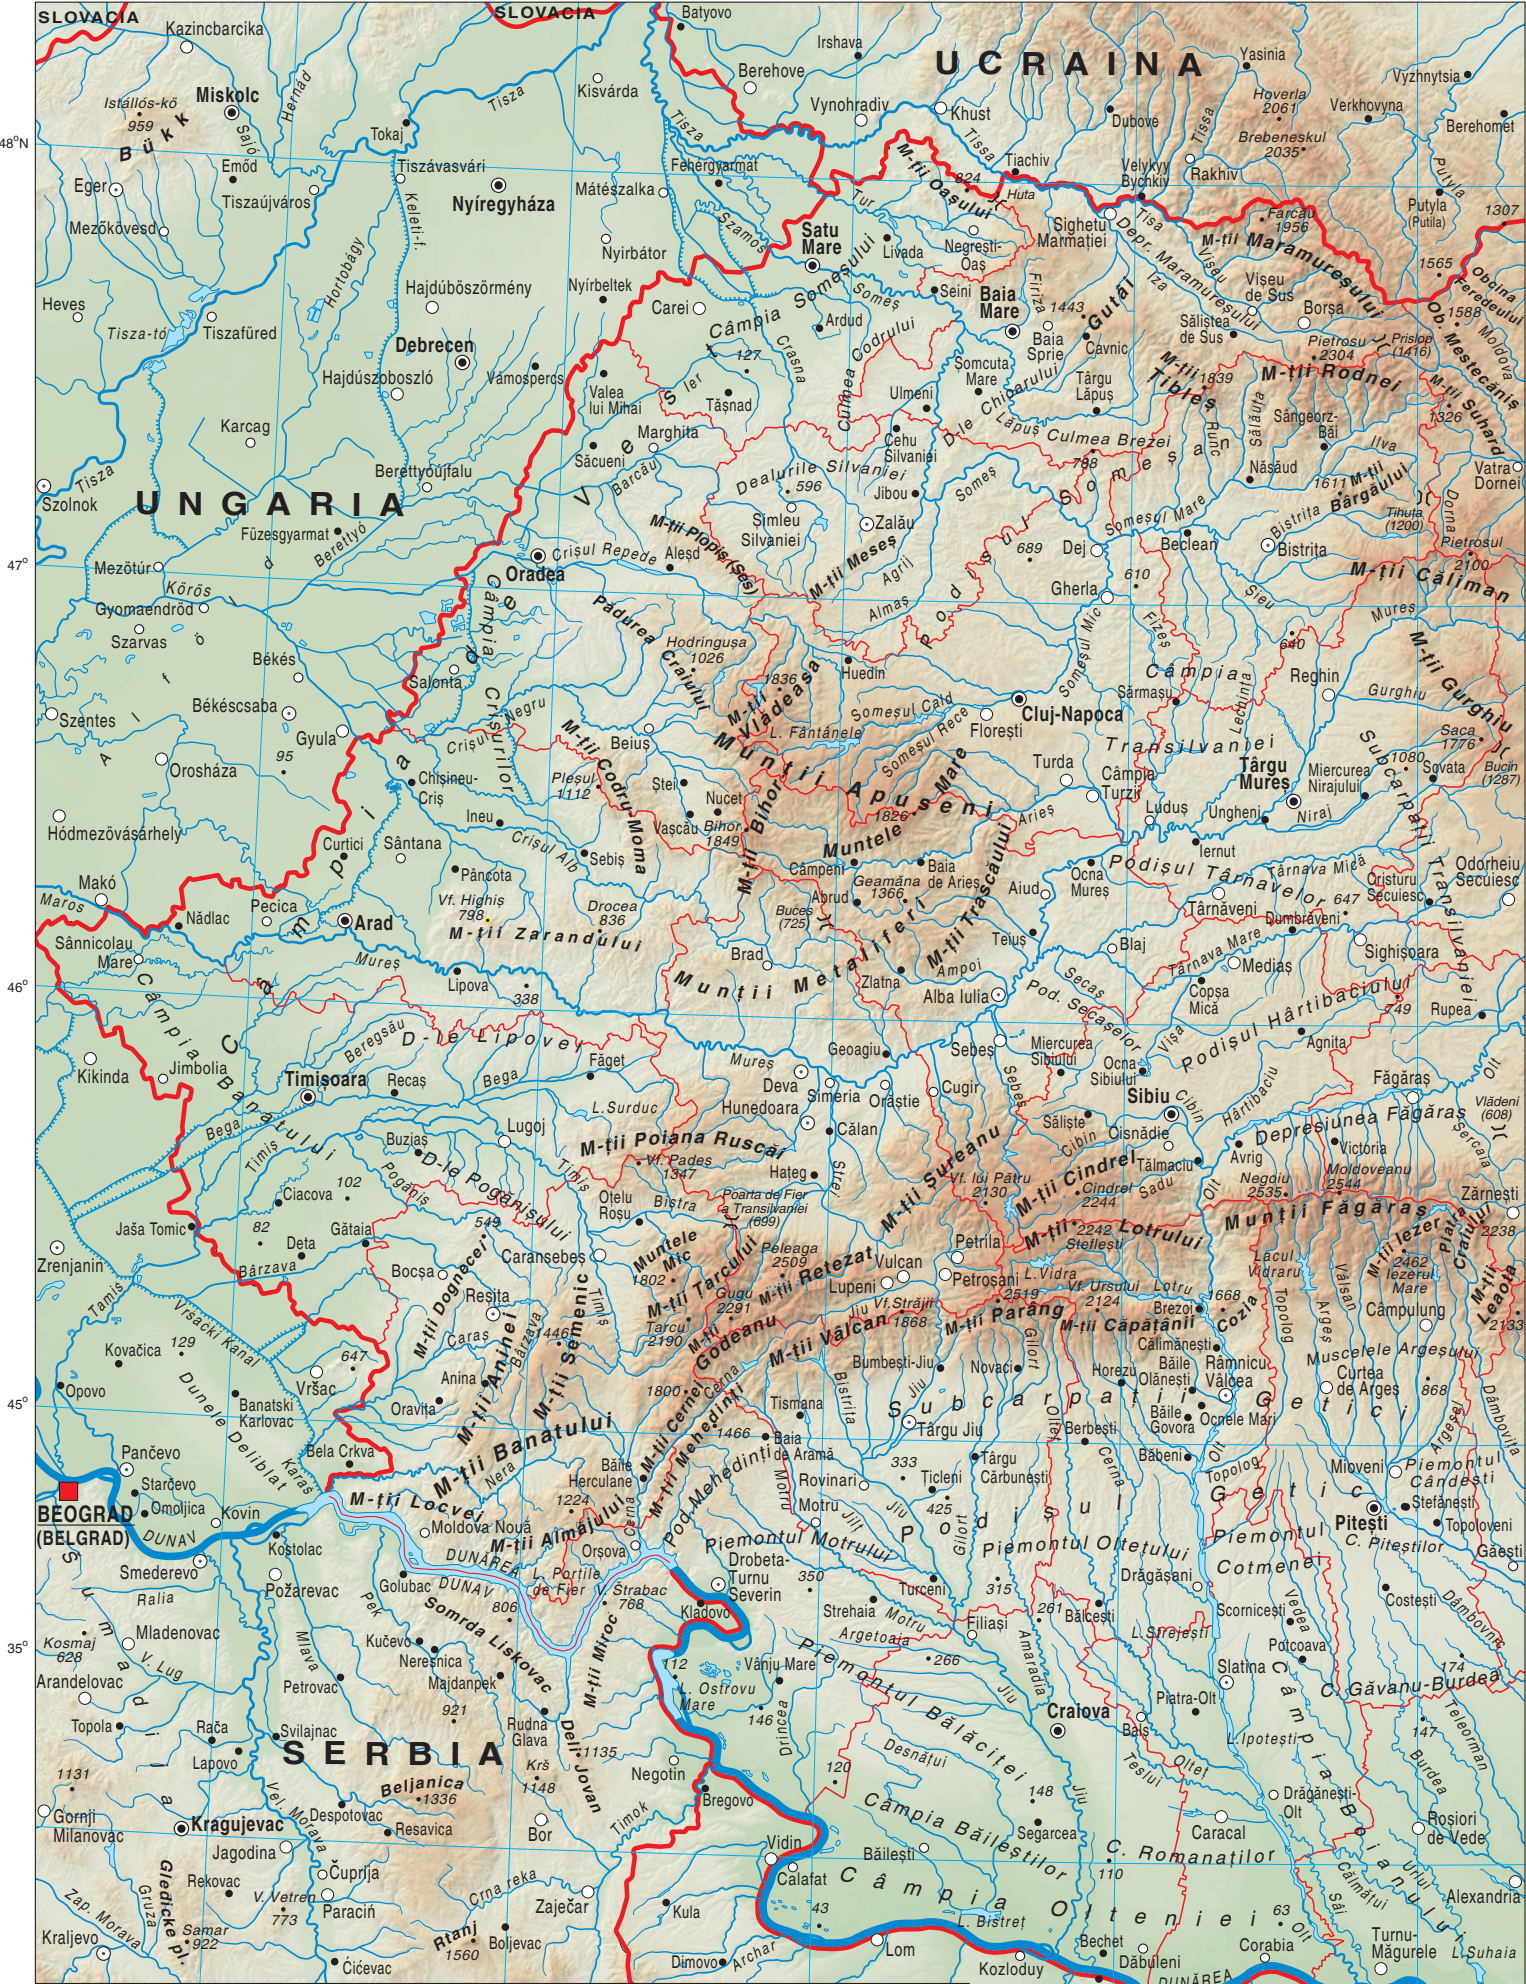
SLOVACIA
SLOVACIA
UCRAINA
UNGARIA
SERBIA

Kazincbarcika
Miskolc
Istállós-kő 959
Bükk
Hernád
Sajó
Emőd
Eger
Tiszaújváros
Mezőkövesd
Heves
Tisza-tó
Tiszafüred
Karcag
Szolnok
Tisza
Tokaj
Tiszavasvári
Nyíregyháza
Kisvárda
Mátészalka
Nyírbátor
Nyírbeltek
Hajdúböszörmény
Debrecen
Hajdúszoboszló
Vámospercs
Berettyóújfalu
Füzesgyarmat
Mezőtúr
Gyomaendrőd
Szarvas
Körös
Békés
Békéscsaba
Gyula
Szentes
Orosháza
Hódmezővásárhely
Makó
Maros
Batyovo
Irshava
Berehove
Vynohradiv
Khust
Yasinia
Hoverla 2061
Vyzhnytsia
Verkhovyna
Berehomet
Dubove
Brebeneskul 2035
Rakhiv
Tiachiv
Velykyy Bychkiy
Putyla (Putila)
1307
Satu Mare
Fehergyarmat
Carei
Câmpia Someșului
Ardud
Livada
Negrești-Oaș
M-ții Oașului
824
Huta
Seini
Baia Mare
Baia Sprie
Sighetu Marmației
Depr. Maramureșului
Gutâi 1443
Cavnic
Târgu Lăpuș
Șomcuta Mare
Ulmeni
Codrului
Culmea Codrului
Crasna
127
Tășnad
Valea lui Mihai
Săcueni
Marghita
Barcău
Dealurile Silvaniei 596
Cehu Silvaniei
Jibou
Zalău
Șimleu Silvaniei
M-ții Meseș
M-ții Plopiș (Șeș)
Aleșd
Crișul Repede
Oradea
Câmpia Crișurilor
Pădurea Craiului
Hodringuța 1026
Salonta
Crișul Negru
Beiuș
Chișineu-Criș
Ineu
Crișul Alb
Curtici
Sântana
Pâncota
Vf. Highiș 798
M-ții Zarandului
Arad
Pecica
Nădlac
Sânnicolau Mare
Mureș
Lipova
338
Câmpia Banatului
Jimbolia
Kikinda
Timișoara
Recaș
Bega
Beregsău
D-le Lipovei
Făget
Lugoj
Buziaș
Timiș
Ciacova
102
82
Deta
Gătaia
Jaša Tomic
Zrenjanin
Bârzava
Bocșa
Reșița
Caraș
Anina
Oravița
Vršac
647
Kovačica
129
Opovo
Banatski Karlovac
Deliblat
Pančevo
Starčevo
Omoljica
Kovin
Bela Crkva
BEOGRAD (BELGRAD)
DUNAV
Smederevo
Kostolac
Požarevac
Ralia
Kosmaj 628
Mladenovac
Arandelovac
Topola
Rača
Lapovo
Svilajnac
Kragujevac
Despotovac
Resavica
Jagodina
Ćuprija
Paracin
Rekovac
Gornji Milanovac
1131
Kraljevo
Gledicke pl.
Samar 922
Vetren 773
Ćićevac
Rtanj 1560
Boljevac
Zaječar
Crna reka
Beljanica 1336
Krš 1148
Bor
Deli Jovan
1135
Negotin
Timok
Bregovo
Rudna Glava
Majdanpek
Neresnica
Kučevo
Golubac
Pek
Mlava
Petrovac
Somrda Liskovac
921
806
Miroc
Strabac 768
Kladovo
Ostrovu Mare
146
112
Vânju Mare
Drincea
Vidin
Calafat
Kula
Dimovo
Archar
Lom
Kozloduy
Dăbuleni
Bechet
Corabia
Turnu-Măgurele
Alexandria
Suhaia
Orșova
Drobeta-Turnu Severin
Porțile de Fier
DUNĂREA
Moldova Nouă
M-ții Locvei
M-ții Almăjului
1224
Herculane
Băile
Nera
M-ții Banatului
M-ții Aninei
M-ții Semenic
M-ții Dognecei
549
446
Caransebeș
D-le Pogănișului
Pogăniș
Otelu Roșu
Bistra
Muntele Mic 1802
M-ții Țarcului
Țarcu 2190
Gugu 2291
Godeanu
M-ții Cernei
M-ții Mehedinți
1800
Cerna
1466
Baia de Aramă
Pod. Mehedinți
Piemontul Motrului
Motru
Rovinari
Țicleni
Târgu Jiu
333
425
Strehaia
Turceni
Filiași
Argetoaia
350
315
266
Piemontul Bălăcitei
Desnățui
Câmpia Băileștilor
Băilești
148
Segarcea
110
Craiova
Câmpia Olteniei
Bistreț
43
120
261
Bălcești
Amaradia
Gilort
Jiu
Podișul Getic
Subcarpații Getici
Bumbești-Jiu
Novaci
Horezu
Berbești
Băbeni
Târgu Cărbunești
Piemontul Olteţului
Drăgășani
Balș
Teslui
Piatra-Olt
Olteț
C. Romanaților
Caracal
Drăgănești-Olt
Câmpia Boianului
Slatina
Scornicești
Potcoava
Costești
Pitești
C. Piteștilor
Topoloveni
Găești
Piemontul Cândești
Ștefănești
Mioveni
Câmpulung
Cotmeana
Vedea
C. Găvanu-Burdea
174
147
Burdea
Teleorman
Roșiori de Vede
Călmățui
Dâmbovnic
Dâmbovița
L. Ipotești
L. Strejești
Vâlcea
Râmnicu Vâlcea
Băile Olănești
Băile Govora
Ocnele Mari
Brezoi
Călimănești
Cozia 1668
Lotru
Olt
Topolog
Argeș
Vâlsan
Curtea de Argeș
Muscelele Argeșului
868
M-ții Leaota 2133
M-ții Iezer
Iezerul Mare 2462
Piatra Craiului 2238
Zărnești
Munții Făgăraș
Moldoveanu 2544
Negoiu 2535
Lacul Vidraru
Depresiunea Făgăraș
Victoria
Făgăraș
Vlădeni (608)
Avrig
Sercaia
Sadu
Tălmaciu
Cisnădie
Sibiu
Cibin
M-ții Cindrel
Cindrel 2244
M-ții Lotrului
2242 Ștefleșt
M-ții Căpățânii
Vf. Ursului 2124
L. Vidra
Parâng 2519
M-ții Parâng
Petroșani
Petrila
Lupeni
Vulcan
M-ții Vâlcan
Vf. Străjii 1868
M-ții Retezat
Peleaga 2509
Poarta de Fier a Transilvaniei (699)
Hațeg
M-ții Șureanu
Vf. lui Pătru 2130
M-ții Poiana Ruscă
Vf. Padeș 1374
Hunedoara
Călan
Simeria
Deva
Orăștie
Cugir
Sebeș
Săliște
Ocna Sibiului
Miercurea Sibiului
Strei
Geoagiu
Mureș
Alba Iulia
Pod. Secașelor
Secaș
Vișa
Podișul Hârtibaciului
Hârtibaciu
Agnita
Rupea
Sighișoara
Mediaș
Dumbrăveni
Copșa Mică
Târnava Mare
Târnava Mică
Podișul Târnavelor
Târnăveni
647
Cristuru Secuiesc
Odorheiu Secuiesc
Subcarpații Transilvaniei
Sovata
Saca 1776
Bucin (1287)
1080
Miercurea Nirajului
Niraj
Târgu Mureș
Ungheni
Iernut
Luduș
Câmpia Turzii
Turda
Câmpia Transilvaniei
Ocna Mureș
Aiud
Teiuș
Blaj
Zlatna
Ampoi
Munții Metaliferi
Brad
Abrud
Buceș (725)
Geamăna 1366
Baia de Arieș
M-ții Trascăului
Câmpeni
Arieș
Muntele Mare 1826
Munții Apuseni
Someșul Rece
Someșul Cald
Florești
Cluj-Napoca
Huedin
L. Fântânele
M-ții Vlădeasa 1836
M-ții Bihor
Bihor 1849
Nucet
Ștei
Vașcău
M-ții Codru-Moma
Pleșul 1112
Sebiș
Drocea 836
Gherla
Dej
Someșul Mic
Fizeș
Sărmașu
Podișul Someșan
Someș
689
610
Beclean
Someșul Mare
Bistrița
M-ții Bârgăului
1611
Ilva
Tihuța (1200)
Pietrosul 2100
Dorna
Vatra Dornei
M-ții Călimani
Reghin
640
Gurghiu
M-ții Gurghiu
Lechința
Câmpia
Năsăud
Sângeorz-Băi
Sălăuța
Rodna
M-ții Rodnei
Pietrosu 2304
Prislop (1416)
M-ții Suhard
Ob. Mestecăniș
1326
1588
1565
Obcina
Moldova
M-ții Maramureșului
Farcău 1956
Vișeu de Sus
Borșa
Săliștea de Sus
Vișeu
Iza
M-ții Țibleș
1839
Culmea Brezei
798
Lăpuș
D-le Chioarului
Ruin
Firiza
Tisa
Tur
Szamos
Someș
Dealurile Bărcăului
Ier
Vest
Câmpia de Vest
Berettyó
Agriș
Almaș
Almas
Câmpia Nirajului
Zap. Morava
Vel. Morava
Gruža
Tamiš
Vršacki Kanal
Dunele Deliblat
Karaș
V. Lug
Timok
Šumadija
Alföld
Hortobágy
Keleti-f
95
Tisza
48°N
47°
46°
45°
35°